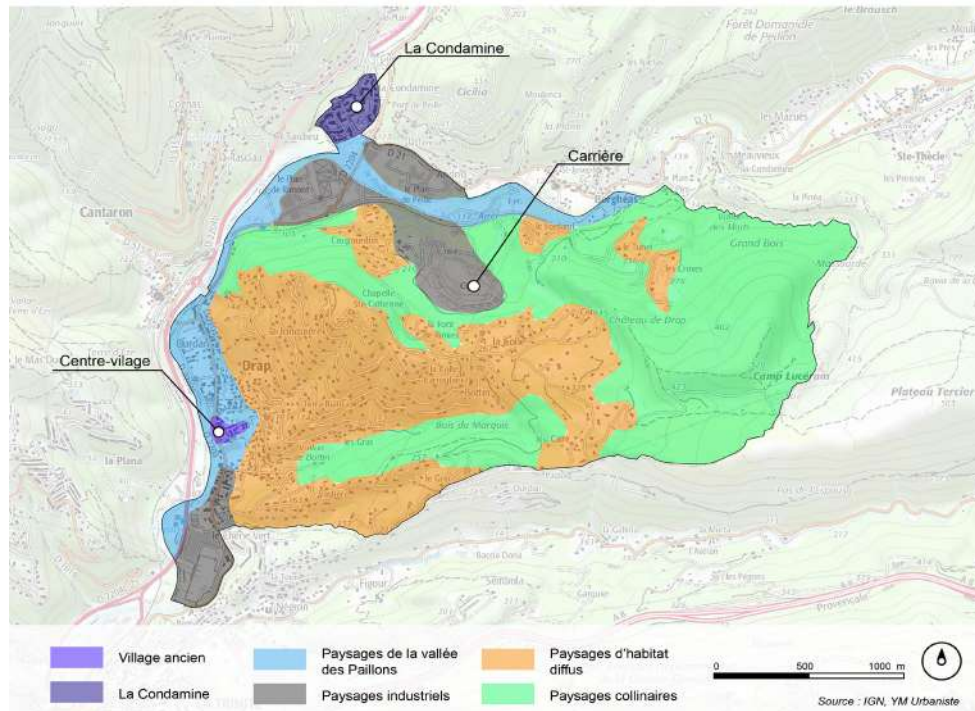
La Condamine

Carrière

Centre-vilage

Forêt Domaniale de Peillon

Cantaron

Ste-Thècle

Grand Bois

Château de Drap

Camp Luceram

Plateau Tercier

Drap

Bois de Marquis

la Plana

Village ancien

La Condamine

Paysages de la vallée des Paillons

Paysages industriels

Paysages d'habitat diffus

Paysages collinaires

0 500 1000 m

Source : IGN, YM Urbaniste